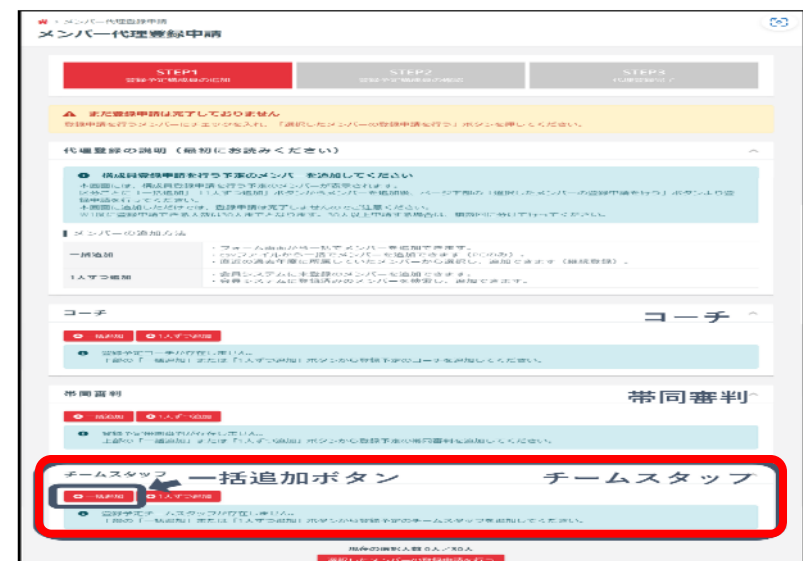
メンバー代理登録申請

メンバー代理登録申請

STEP1

STEP2

STEP3

まだ登録申請は完了しておりません

代理登録の説明（最初にお読みください）

構成員登録申請を行う下家のメンバーを追加してください

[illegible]

メンバーの追加方法

| 一括追加 | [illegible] |
|---|---|
| 1人ずつ追加 | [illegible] |

コーチ

コーチ

一括追加　1人ずつ追加

帯同審判

帯同審判

一括追加　1人ずつ追加

チームスタッフ

一括追加ボタン

チームスタッフ

一括追加　1人ずつ追加

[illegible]